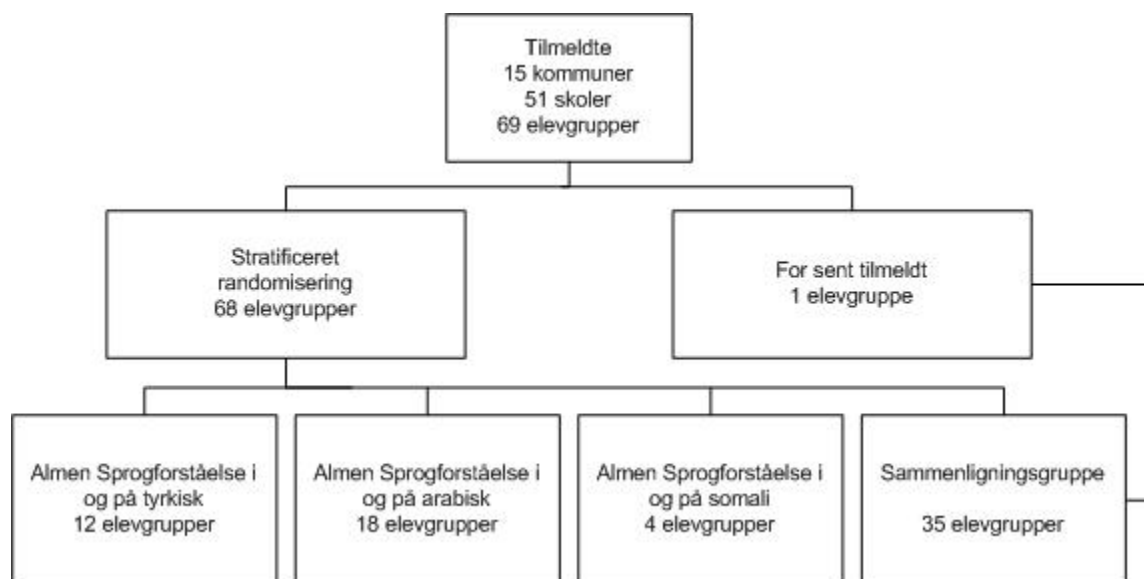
Tilmeldte
15 kommuner
51 skoler
69 elevgrupper

Stratificeret randomisering
68 elevgrupper

For sent tilmeldt
1 elevgruppe

Almen Sprogforståelse i og på tyrkisk
12 elevgrupper

Almen Sprogforståelse i og på arabisk
18 elevgrupper

Almen Sprogforståelse i og på somali
4 elevgrupper

Sammenligningsgruppe
35 elevgrupper